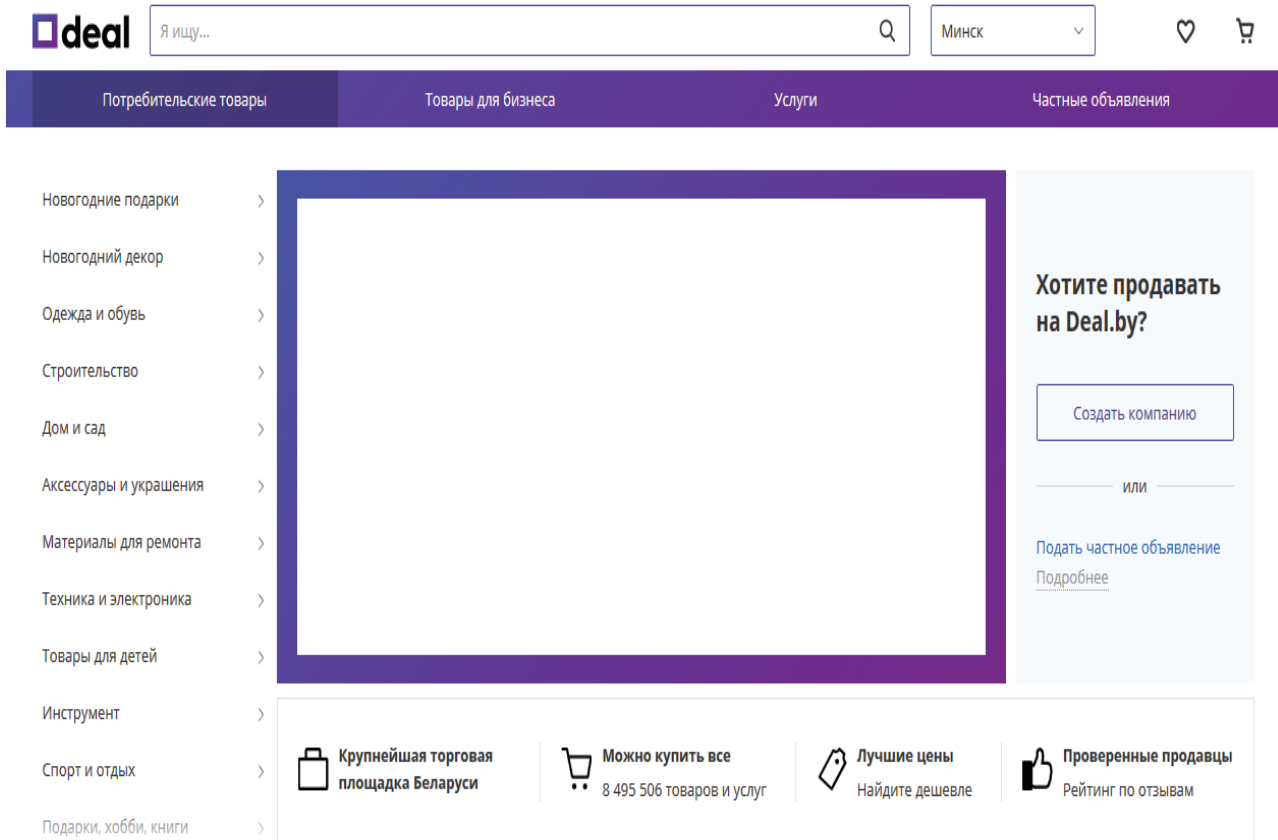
deal

Я ищу...

Минск

Потребительские товары | Товары для бизнеса | Услуги | Частные объявления

Новогодние подарки
Новогодний декор
Одежда и обувь
Строительство
Дом и сад
Аксессуары и украшения
Материалы для ремонта
Техника и электроника
Товары для детей
Инструмент
Спорт и отдых
Подарки, хобби, книги

Хотите продавать на Deal.by?

Создать компанию

или

Подать частное объявление
Подробнее

Крупнейшая торговая площадка Беларуси

Можно купить все
8 495 506 товаров и услуг

Лучшие цены
Найдите дешевле

Проверенные продавцы
Рейтинг по отзывам